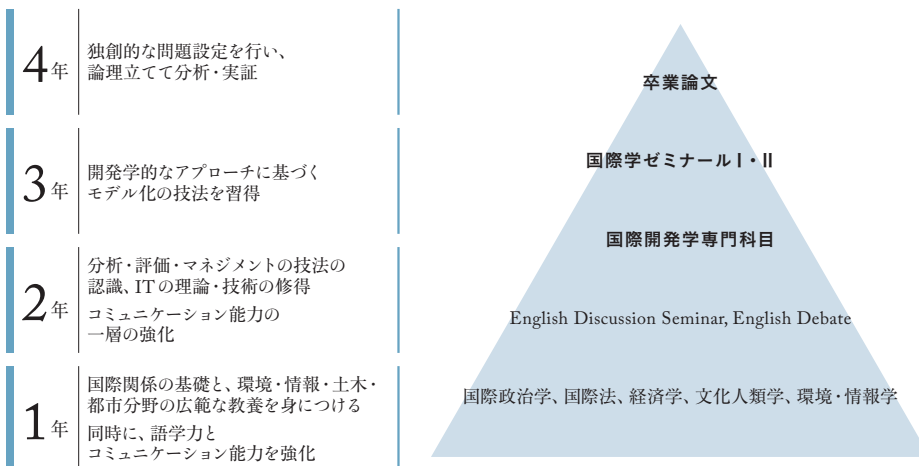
4年
独創的な問題設定を行い、論理立てて分析・実証

3年
開発学的なアプローチに基づくモデル化の技法を習得

2年
分析・評価・マネジメントの技法の認識、ITの理論・技術の修得
コミュニケーション能力の一層の強化

1年
国際関係の基礎と、環境・情報・土木・都市分野の広範な教養を身につける
同時に、語学力とコミュニケーション能力を強化

卒業論文

国際学ゼミナールⅠ・Ⅱ

国際開発学専門科目

English Discussion Seminar, English Debate

国際政治学、国際法、経済学、文化人類学、環境・情報学